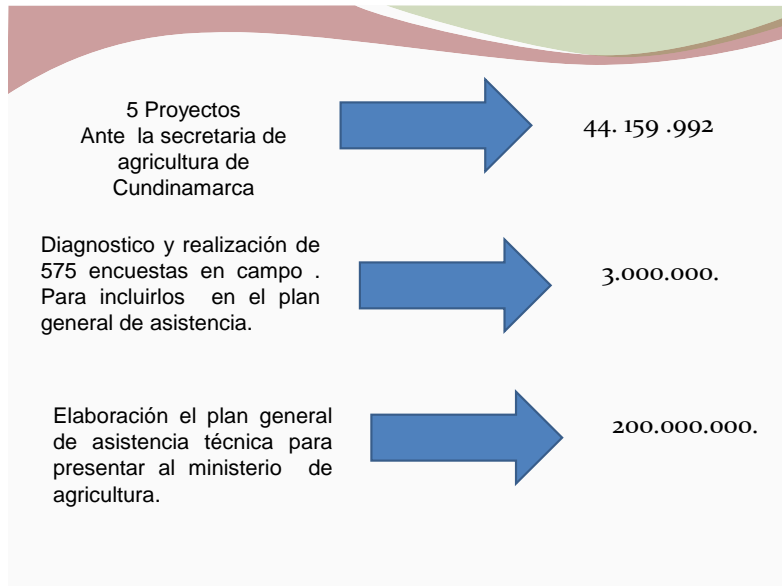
5 Proyectos
Ante la secretaria de agricultura de Cundinamarca

44. 159 .992

Diagnostico y realización de 575 encuestas en campo . Para incluirlos en el plan general de asistencia.

3.000.000.

Elaboración el plan general de asistencia técnica para presentar al ministerio de agricultura.

200.000.000.